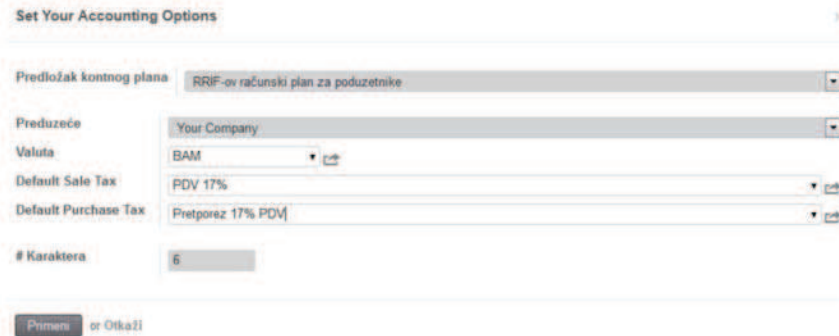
Set Your Accounting Options

Predložak kontnog plana RRIF-ov računski plan za poduzetnike

Preduzeće Your Company

Valuta BAM

Default Sale Tax PDV 17%

Default Purchase Tax Pretporez 17% PDV

# Karaktera 6

Primeni or Otkaži